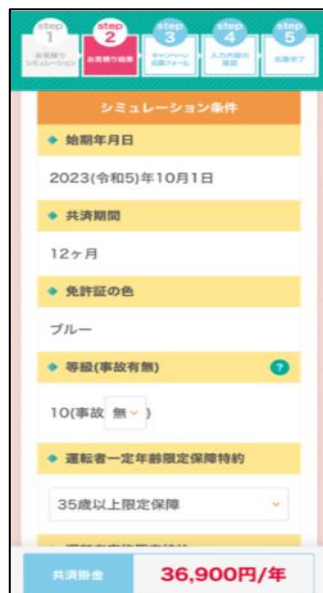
step 1
お見積り シミュレーション

step 2
お見積り結果

step 3
キャンペーン 応募フォーム

step 4
入力内容の 確認

step 5
応募完了

シミュレーション条件

◆ 始期年月日

2023(令和5)年10月1日

◆ 共済期間

12ヶ月

◆ 免許証の色

ブルー

◆ 等級(事故有無)

?

10(事故 無 )

◆ 運転者一定年齢限定保障特約

35歳以上限定保障

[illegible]

共済掛金

36,900円/年